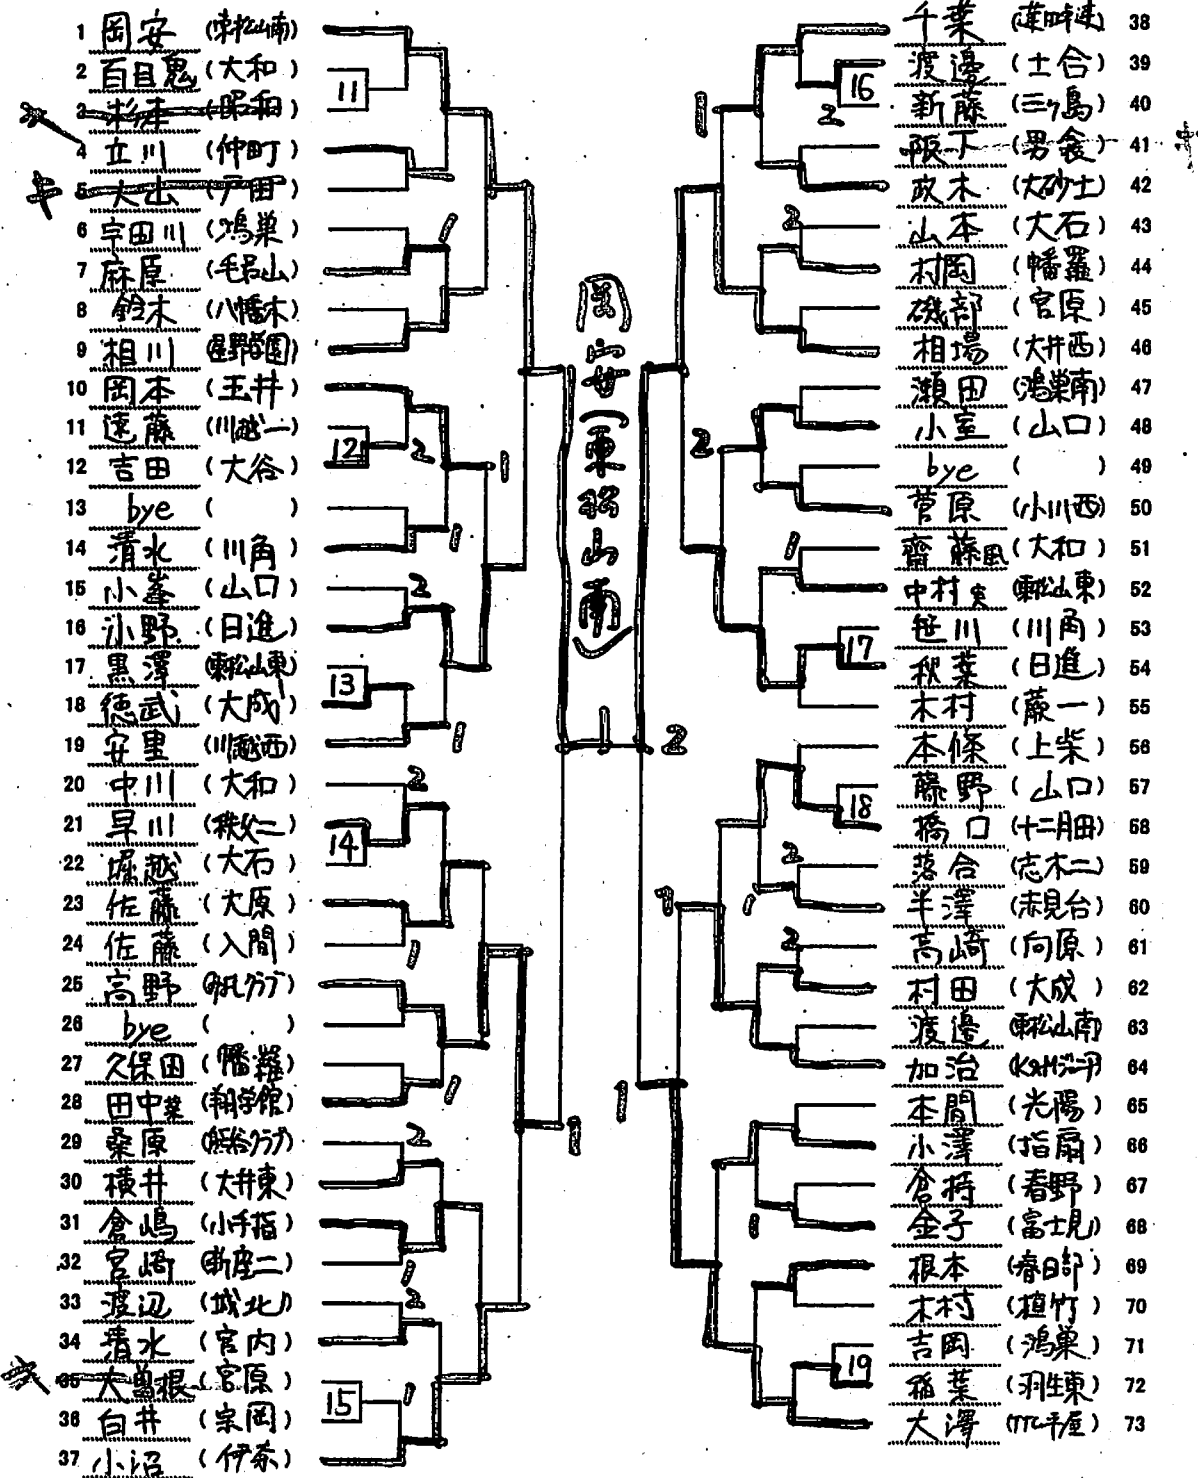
1 岡安 (東松山南)
2 百目鬼 (大和)
3 杉本 (昭和)
4 立川 (仲町)
5 大出 (戸田)
6 宇田川 (鴻巣)
7 麻原 (毛呂山)
8 鈴木 (八幡木)
9 相川 (星野学園)
10 岡本 (玉井)
11 遠藤 (川越一)
12 吉田 (大谷)
13 bye ( )
14 清水 (川角)
15 小峯 (山口)
16 小野 (日進)
17 黒澤 (東松山東)
18 徳武 (大成)
19 安里 (川越西)
20 中川 (大和)
21 早川 (秩父二)
22 堀越 (大石)
23 佐藤 (大原)
24 佐藤 (入間)
25 高野 (所沢クラブ)
26 bye ( )
27 久保田 (幡羅)
28 田中菜 (朝学館)
29 桑原 (所沢クラブ)
30 横井 (大井東)
31 倉嶋 (小手指)
32 宮崎 (新座二)
33 渡辺 (城北)
34 清水 (宮内)
35 大島根 (宮原)
36 白井 (栄岡)
37 小沼 (伊奈)

38 千葉 (蓮田中央)
39 渡邊 (土合)
40 新藤 (三ヶ島)
41 阪下 (男衾)
42 政木 (大砂土)
43 山本 (大石)
44 村岡 (幡羅)
45 磯部 (宮原)
46 相場 (大井西)
47 瀬田 (鴻巣南)
48 小室 (山口)
49 bye ( )
50 菅原 (小川西)
51 齋藤風 (大和)
52 中村実 (東松山東)
53 笹川 (川角)
54 秋葉 (日進)
55 木村 (蕨一)
56 本條 (上柴)
57 藤野 (山口)
58 橋口 (十二月田)
59 落合 (志木二)
60 半澤 (赤見台)
61 高崎 (向原)
62 村田 (大成)
63 渡邊 (東松山南)
64 加治 (KSMジュニア)
65 本間 (光陽)
66 小澤 (指扇)
67 倉持 (春野)
68 金子 (富士見)
69 根本 (春日部)
70 木村 (植竹)
71 吉岡 (鴻巣)
72 稲葉 (羽生東)
73 大澤 (ITC平屋)

11
12
13
14
15
16
17
18
19

岡安(東松山南)

1 2 1 1 2 1 2 1 1 2 1 2 1 1 2 2 1 2 2 1 2 1 1 1 1 2 1 2 1 2 1 1 1